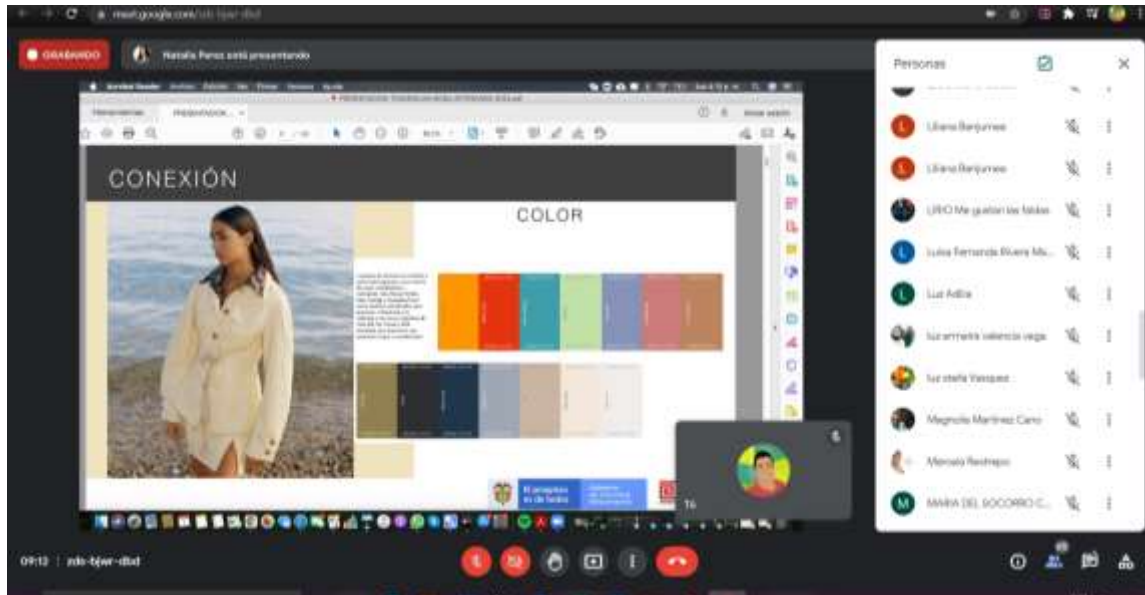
meet.google.com/zdo-bjwr-dbd

GRABANDO

Natalia Perez está presentando

CONEXIÓN

COLOR

El progreso es de todos

Tú

Personas

Liliana Benjumea

Liliana Benjumea

LIRIO Me gustan las fabas

Luisa Fernanda Rivera Mu...

Luz Adila

luz amparo valencia vega

luz stella Vasquez

Magnolia Martinez Cano

Manuela Restrepo

MARIA DEL SOCORRO C...

09:12 | zdo-bjwr-dbd